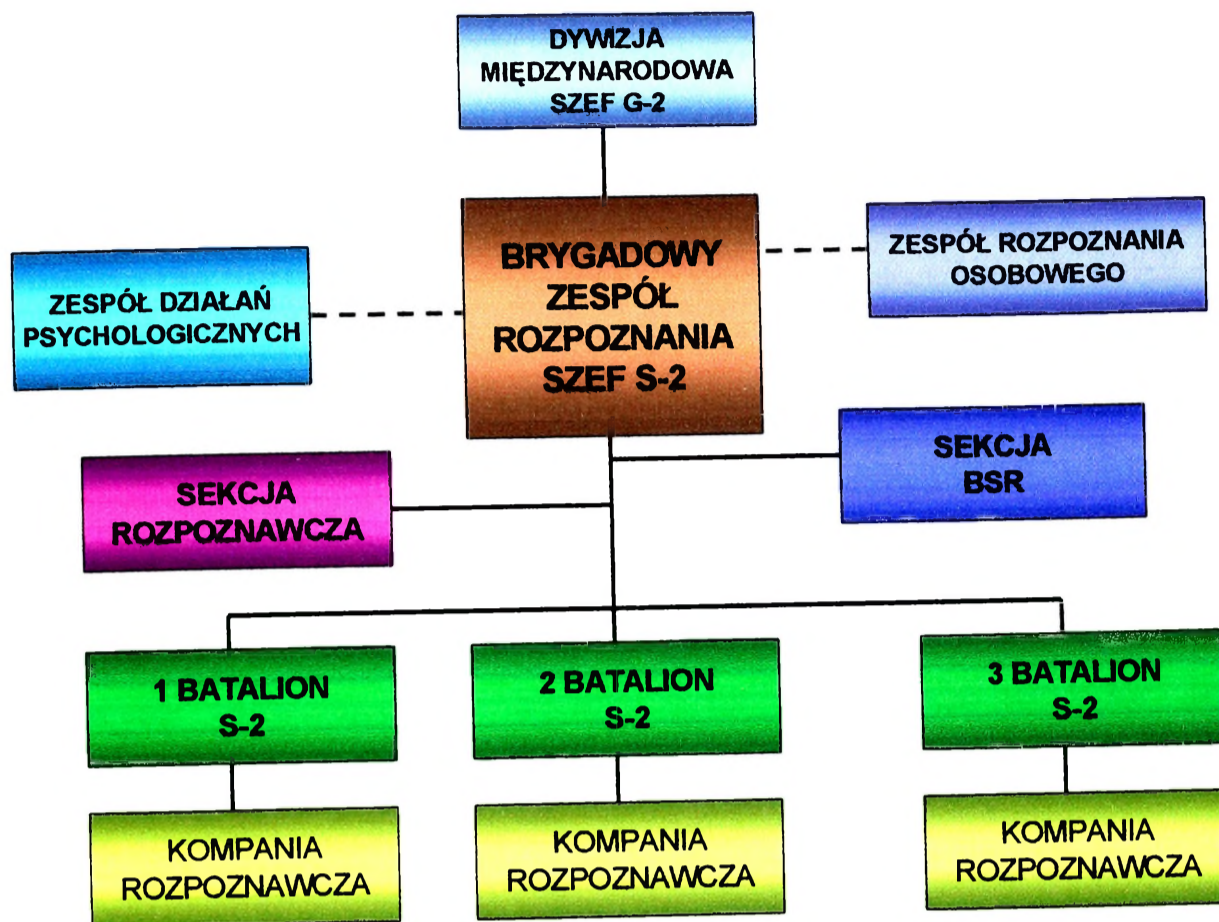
DYWIZJA MIĘDZYNARODOWA SZEF G-2

ZESPÓŁ DZIAŁAŃ PSYCHOLOGICZNYCH

BRYGADOWY ZESPÓŁ ROZPOZNANIA SZEF S-2

ZESPÓŁ ROZPOZNANIA OSOBOWEGO

SEKCJA ROZPOZNAWCZA

SEKCJA BSR

1 BATALION S-2

2 BATALION S-2

3 BATALION S-2

KOMPANIA ROZPOZNAWCZA

KOMPANIA ROZPOZNAWCZA

KOMPANIA ROZPOZNAWCZA